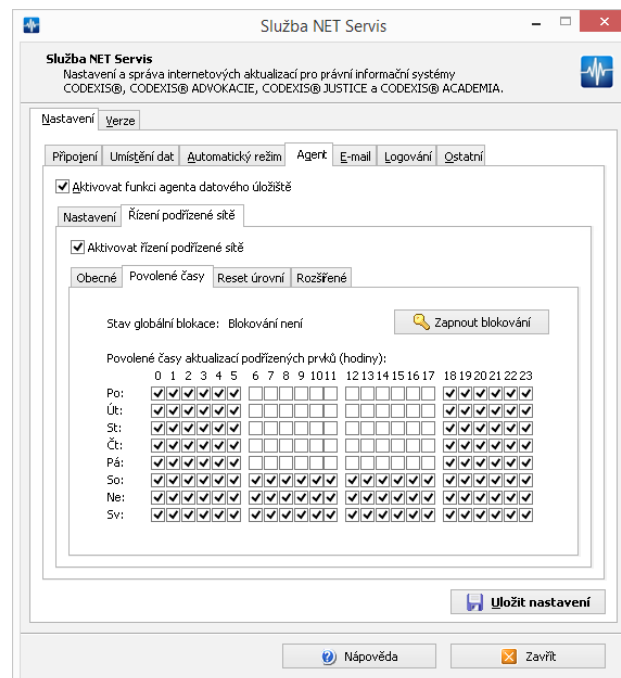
Služba NET Servis

Služba NET Servis
Nastavení a správa internetových aktualizací pro právní informační systémy CODEXIS®, CODEXIS® ADVOKACIE, CODEXIS® JUSTICE a CODEXIS® ACADEMIA.

Nastavení | Verze

Připojení | Umístění dat | Automatický režim | Agent | E-mail | Logování | Ostatní

Aktivovat funkci agenta datového úložiště

Nastavení | Řízení podřízené sítě

Aktivovat řízení podřízené sítě

Obecné | Povolené časy | Reset úrovní | Rozšířené

Stav globální blokace: Blokování není

Zapnout blokování

Povolené časy aktualizací podřízených prvků (hodiny):

0 1 2 3 4 5 6 7 8 9 10 11 12 13 14 15 16 17 18 19 20 21 22 23

Po:
Út:
St:
Čt:
Pá:
So:
Ne:
Sv:

Uložit nastavení

Nápověda

Zavřít